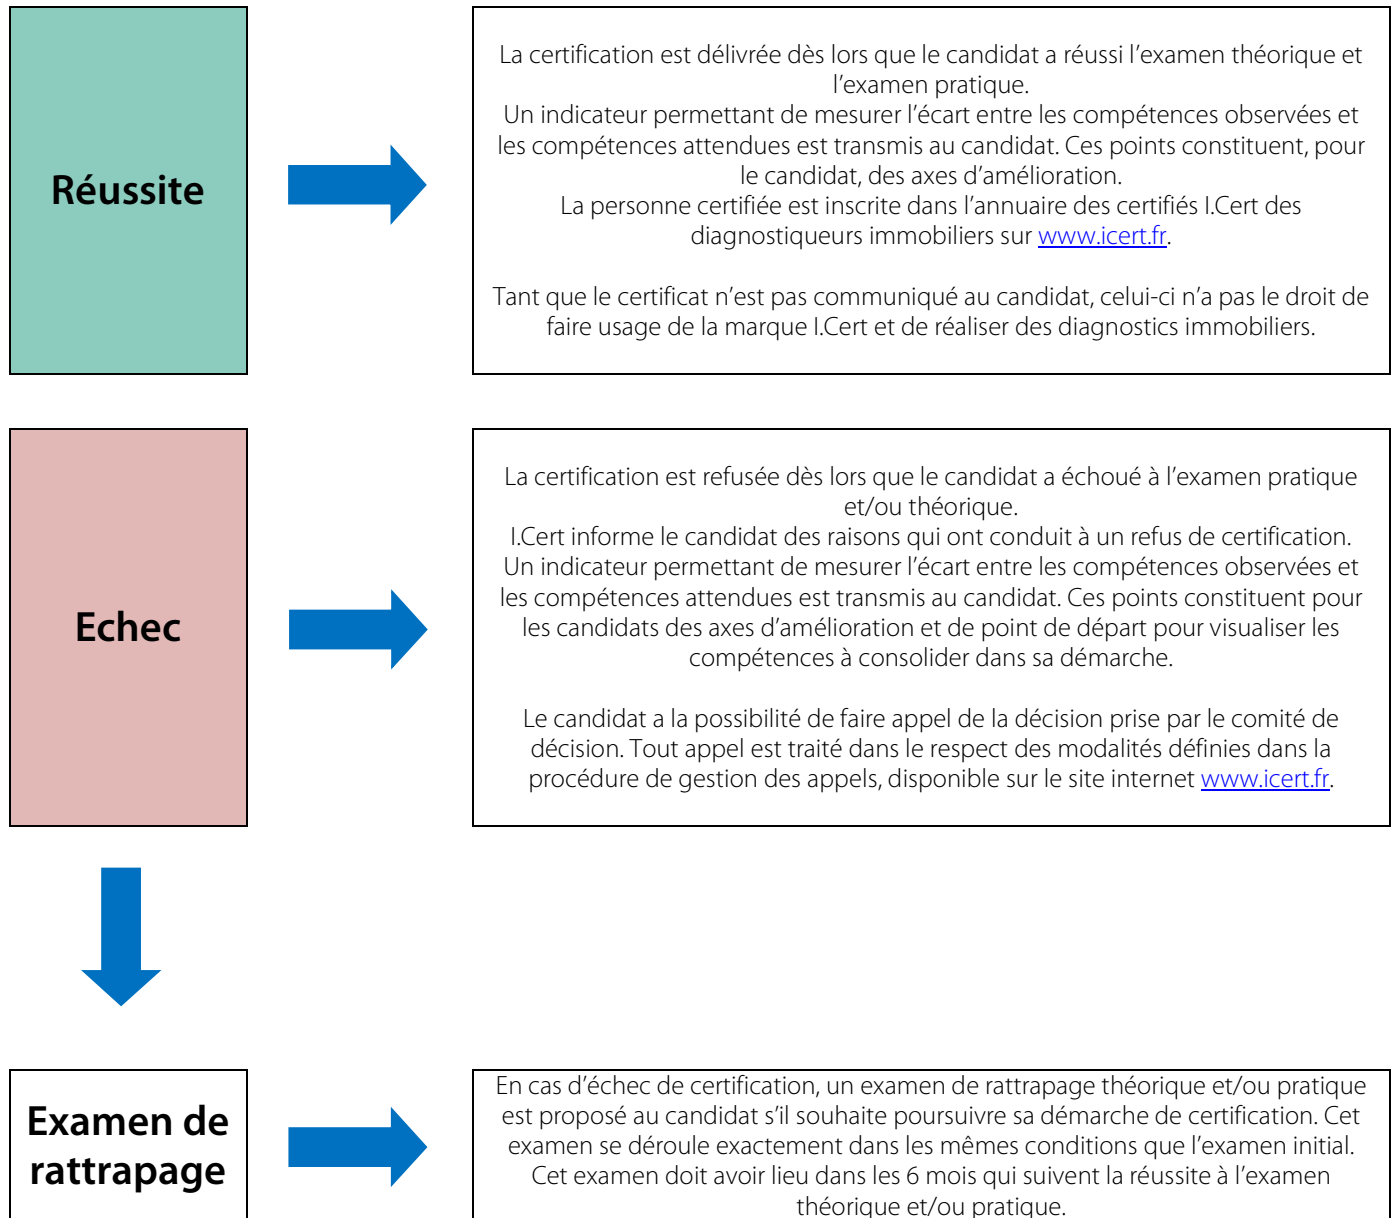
Réussite

La certification est délivrée dès lors que le candidat a réussi l'examen théorique et l'examen pratique.
Un indicateur permettant de mesurer l'écart entre les compétences observées et les compétences attendues est transmis au candidat. Ces points constituent, pour le candidat, des axes d'amélioration.
La personne certifiée est inscrite dans l'annuaire des certifiés I.Cert des diagnostiqueurs immobiliers sur www.icert.fr.

Tant que le certificat n'est pas communiqué au candidat, celui-ci n'a pas le droit de faire usage de la marque I.Cert et de réaliser des diagnostics immobiliers.

Echec

La certification est refusée dès lors que le candidat a échoué à l'examen pratique et/ou théorique.
I.Cert informe le candidat des raisons qui ont conduit à un refus de certification.
Un indicateur permettant de mesurer l'écart entre les compétences observées et les compétences attendues est transmis au candidat. Ces points constituent pour les candidats des axes d'amélioration et de point de départ pour visualiser les compétences à consolider dans sa démarche.

Le candidat a la possibilité de faire appel de la décision prise par le comité de décision. Tout appel est traité dans le respect des modalités définies dans la procédure de gestion des appels, disponible sur le site internet www.icert.fr.

Examen de rattrapage

En cas d'échec de certification, un examen de rattrapage théorique et/ou pratique est proposé au candidat s'il souhaite poursuivre sa démarche de certification. Cet examen se déroule exactement dans les mêmes conditions que l'examen initial.
Cet examen doit avoir lieu dans les 6 mois qui suivent la réussite à l'examen théorique et/ou pratique.